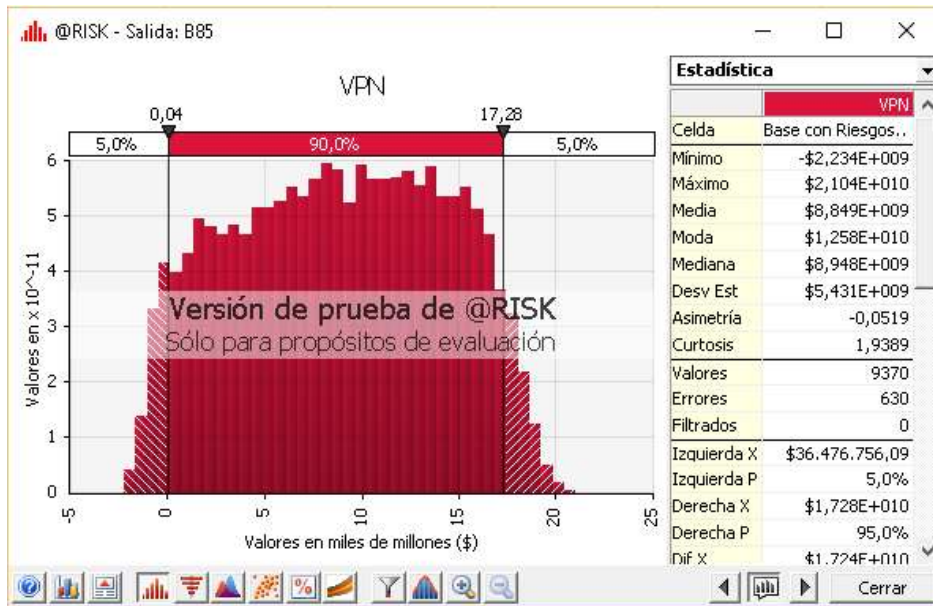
@RISK - Salida: B85

VPN

0,04 17,28

5,0% 90,0% 5,0%

Valores en x 10^-11

6
5
4
3
2
1
0

Versión de prueba de @RISK
Sólo para propósitos de evaluación

-5 0 5 10 15 20 25

Valores en miles de millones ($)

Estadística

| | VPN |
|---|---|
| Celda | Base con Riesgos.. |
| Mínimo | -$2,234E+009 |
| Máximo | $2,104E+010 |
| Media | $8,849E+009 |
| Moda | $1,258E+010 |
| Mediana | $8,948E+009 |
| Desv Est | $5,431E+009 |
| Asimetría | -0,0519 |
| Curtosis | 1,9389 |
| Valores | 9370 |
| Errores | 630 |
| Filtrados | 0 |
| Izquierda X | $36.476.756,09 |
| Izquierda P | 5,0% |
| Derecha X | $1,728E+010 |
| Derecha P | 95,0% |
| Dif X | $1,724E+010 |

Cerrar